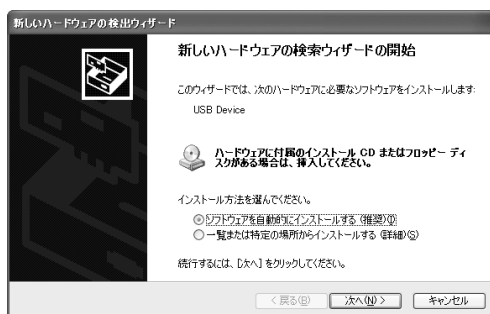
新しいハードウェアの検出ウィザード

新しいハードウェアの検索ウィザードの開始

このウィザードでは、次のハードウェアに必要なソフトウェアをインストールします:

USB Device

ハードウェアに付属のインストール CD またはフロッピー ディスクがある場合は、挿入してください。

インストール方法を選んでください。

ソフトウェアを自動的にインストールする (推奨)(I)
一覧または特定の場所からインストールする (詳細)(S)

続行するには、[次へ] をクリックしてください。

< 戻る(B)　次へ(N) >　キャンセル